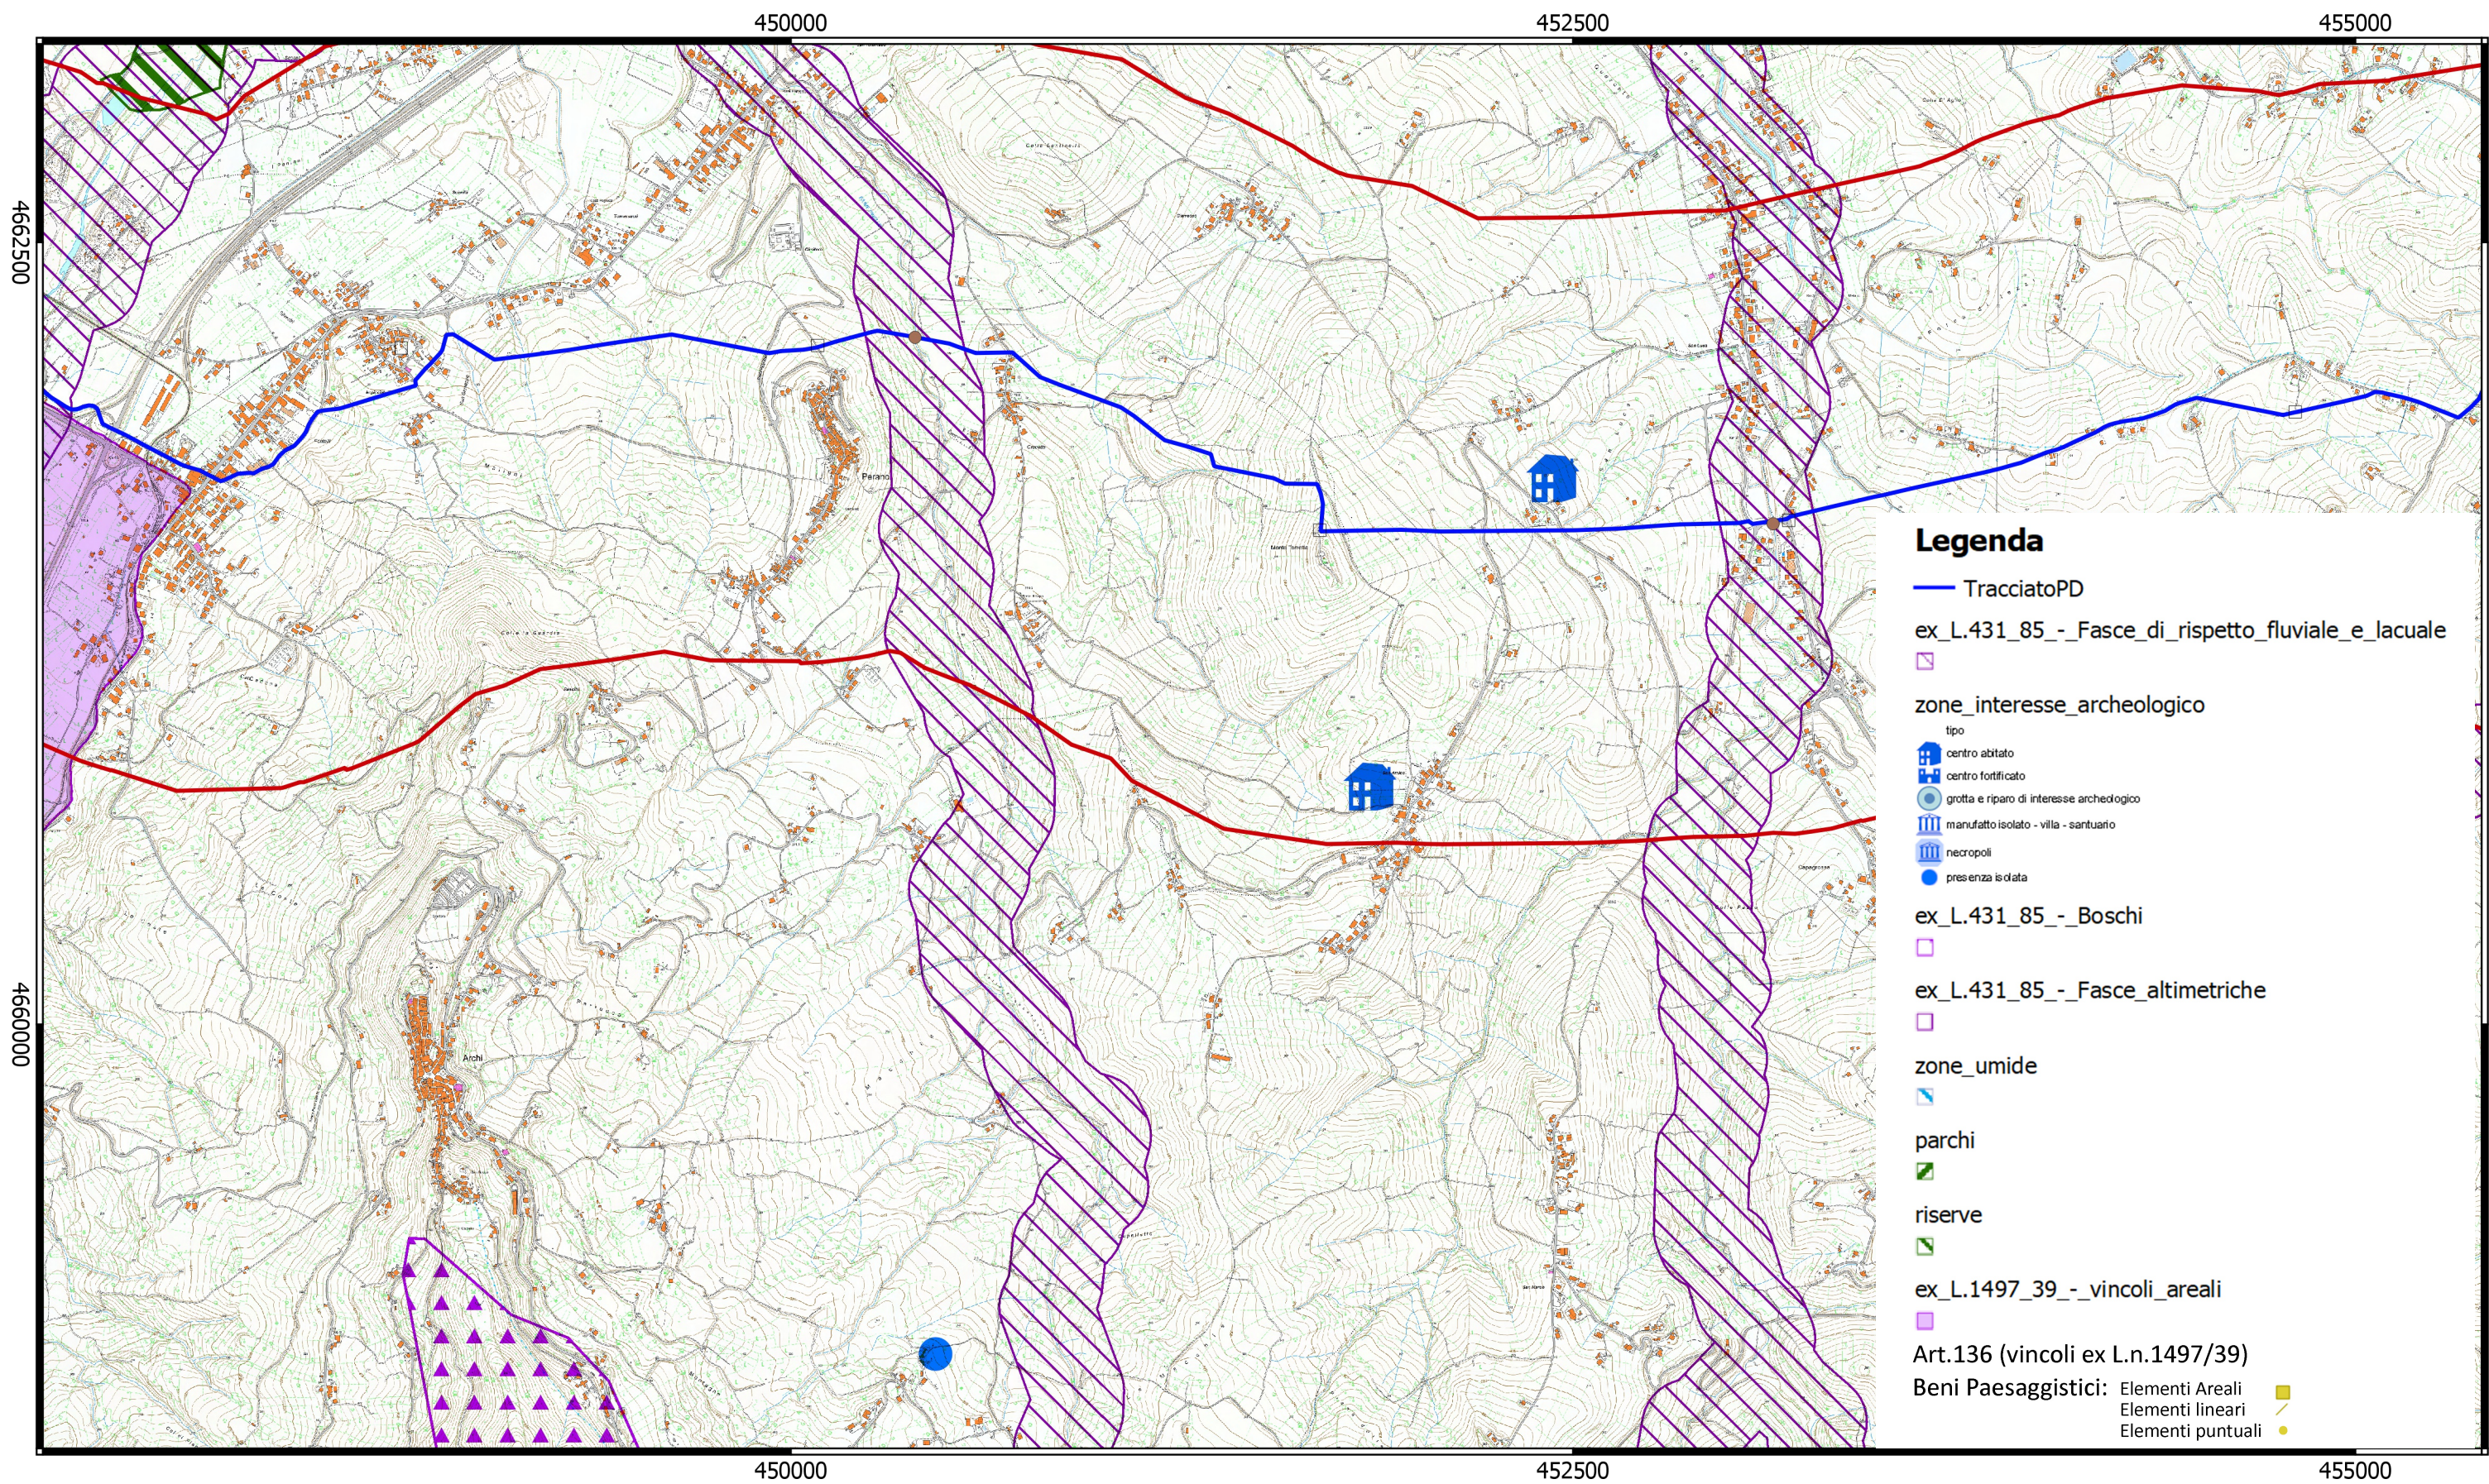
450000
452500
455000

4662500

4660000

Legenda

TracciatoPD

ex_L.431_85_-_Fasce_di_rispetto_fluviale_e_lacuale

zone_interesse_archeologico

tipo

centro abitato

centro fortificato

grotta e riparo di interesse archeologico

manufatto isolato - villa - santuario

necropoli

presenza isolata

ex_L.431_85_-_Boschi

ex_L.431_85_-_Fasce_altimetriche

zone_umide

parchi

riserve

ex_L.1497_39_-_vincoli_areali

Art.136 (vincoli ex L.n.1497/39)

Beni Paesaggistici: Elementi Areali
Elementi lineari
Elementi puntuali

450000
452500
455000